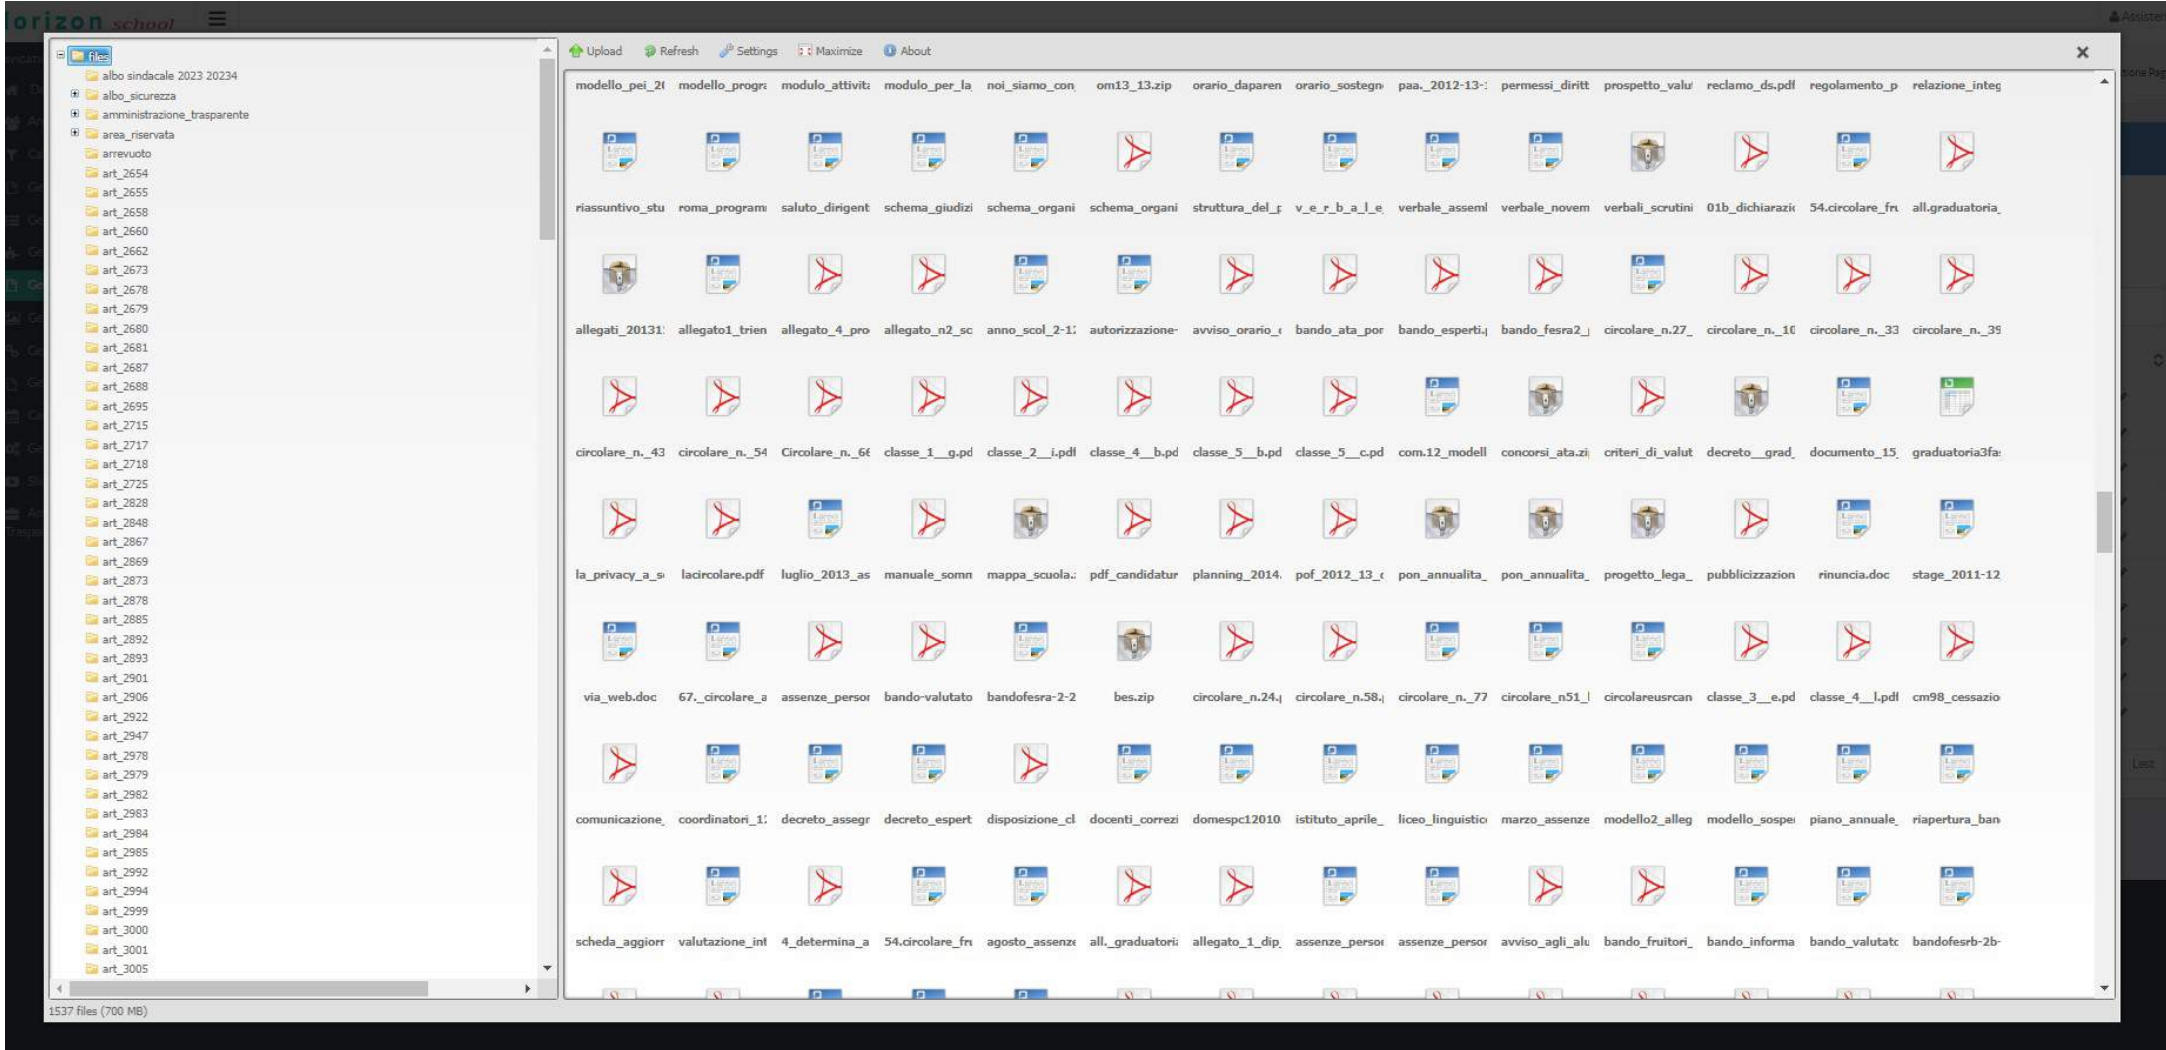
orizon school

files
albo sindacale 2023 20234
albo_sicurezza
amministrazione_trasparente
area_riservata
arrevuoto
art_2654
art_2655
art_2658
art_2660
art_2662
art_2673
art_2678
art_2679
art_2680
art_2681
art_2687
art_2688
art_2695
art_2715
art_2717
art_2718
art_2725
art_2828
art_2848
art_2867
art_2869
art_2873
art_2878
art_2885
art_2892
art_2893
art_2901
art_2906
art_2922
art_2947
art_2978
art_2979
art_2982
art_2983
art_2984
art_2985
art_2992
art_2994
art_2999
art_3000
art_3001
art_3005

Upload Refresh Settings Maximize About

modello_pei_2( modello_progr: modulo_attivit: modulo_per_la noi_siamo_con om13_13.zip orario_daparen orario_sostegn paa._2012-13-: permessi_diritt prospetto_valu reclamo_ds.pdf regolamento_p relazione_integ

riassuntivo_stu roma_program: saluto_dirigent schema_giudizi schema_organi schema_organi struttura_del_r v_e_r_b_a_l_e verbale_asseml verbale_novem verbali_scrutini 01b_dichiarazi 54.circolare_fr all.graduatoria_

allegati_20131: allegato1_trien allegato_4_pro allegato_n2_sc anno_scol_2-1: autorizzazione- avviso_orario_ bando_ata_por bando_esperti. bando_fesra2_ circolare_n.27_ circolare_n._1( circolare_n._33 circolare_n._39

circolare_n._43 circolare_n._54 Circolare_n._6( classe_1__g.pd classe_2__i.pdl classe_4__b.pd classe_5__b.pd classe_5__c.pd com.12_modell concorsi_ata.zi criteri_di_valut decreto__grad_ documento_15_ graduatoria3fa:

la_privacy_a_s lacircolare.pdf luglio_2013_as manuale_somn mappa_scuola.: pdf_candidatur planning_2014. pof_2012_13_ pon_annualita_ pon_annualita_ progetto_lega_ pubblicizzazion rinuncia.doc stage_2011-12

via_web.doc 67._circolare_a assenze_perso bando-valutato bandofesra-2-2 bes.zip circolare_n.24. circolare_n.58. circolare_n._77 circolare_n51_ circolareusrcan classe_3__e.pd classe_4__l.pdl cm98_cessazio

comunicazione_ coordinatori_1: decreto_assegr decreto_espert disposizione_cl docenti_correzi domespc12010 istituto_aprile_ liceo_linguistic marzo_assenze modello2_alleg modello_sospe piano_annuale_ riapertura_ban

scheda_aggior valutazione_int 4_determina_a 54.circolare_fr agosto_assenz all._graduatori allegato_1_dip_ assenze_perso assenze_perso avviso_agli_alu bando_fruitori_ bando_informa bando_valutatc bandofesrb-2b-

1537 files (700 MB)